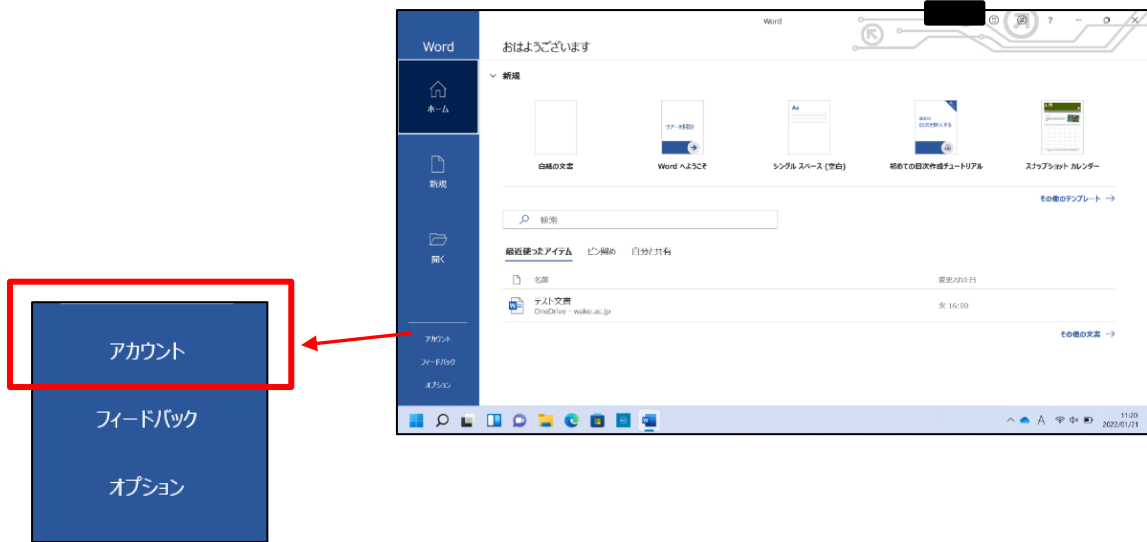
アカウント

フィードバック

オプション

Word

Word

おはようございます

ホーム

新規

開く

アカウント

フィードバック

オプション

新規

白紙の文書

Word へようこそ

シングル スペース (空白)

初めての目次作成チュートリアル

スナップショット カレンダー

その他のテンプレート →

検索

最近使ったアイテム

ピン留め

自分と共有

名前

変更された日

テスト文書
OneDrive - wako.ac.jp

火 16:00

その他の文書 →

11:20
2022/01/21